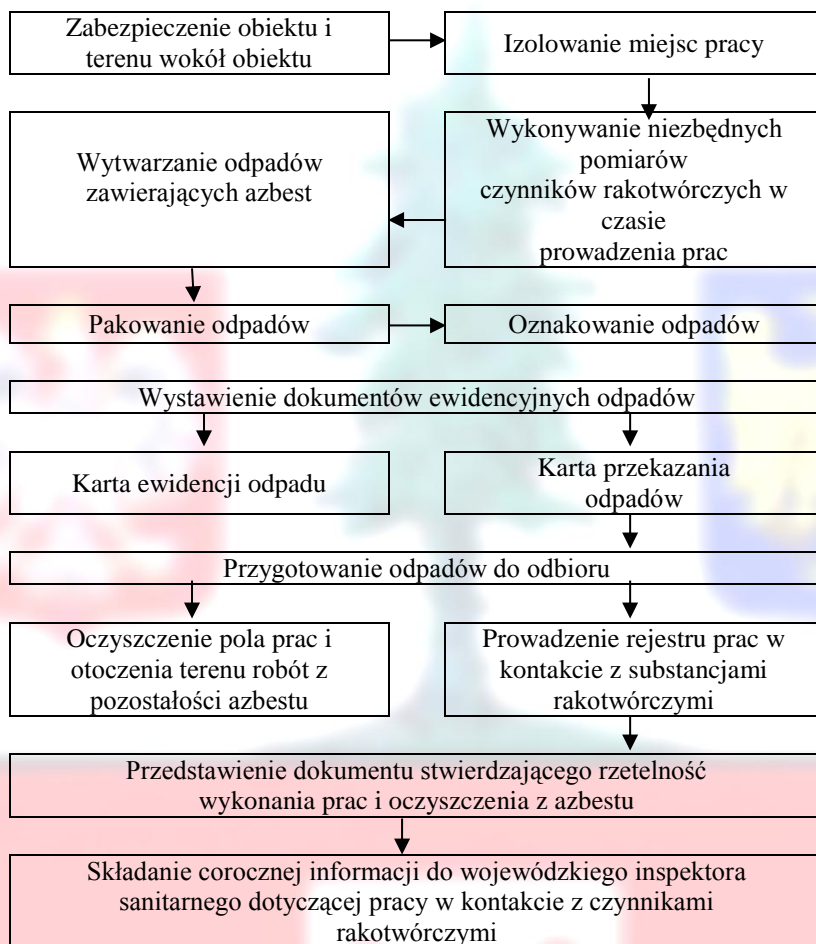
Zabezpieczenie obiektu i terenu wokół obiektu

Izolowanie miejsc pracy

Wykonywanie niezbędnych pomiarów czynników rakotwórczych w czasie prowadzenia prac

Wytwarzanie odpadów zawierających azbest

Pakowanie odpadów

Oznakowanie odpadów

Wystawienie dokumentów ewidencyjnych odpadów

Karta ewidencji odpadu

Karta przekazania odpadów

Przygotowanie odpadów do odbioru

Oczyszczenie pola prac i otoczenia terenu robót z pozostałości azbestu

Prowadzenie rejestru prac w kontakcie z substancjami rakotwórczymi

Przedstawienie dokumentu stwierdzającego rzetelność wykonania prac i oczyszczenia z azbestu

Składanie corocznej informacji do wojewódzkiego inspektora sanitarnego dotyczącej pracy w kontakcie z czynnikami rakotwórczymi